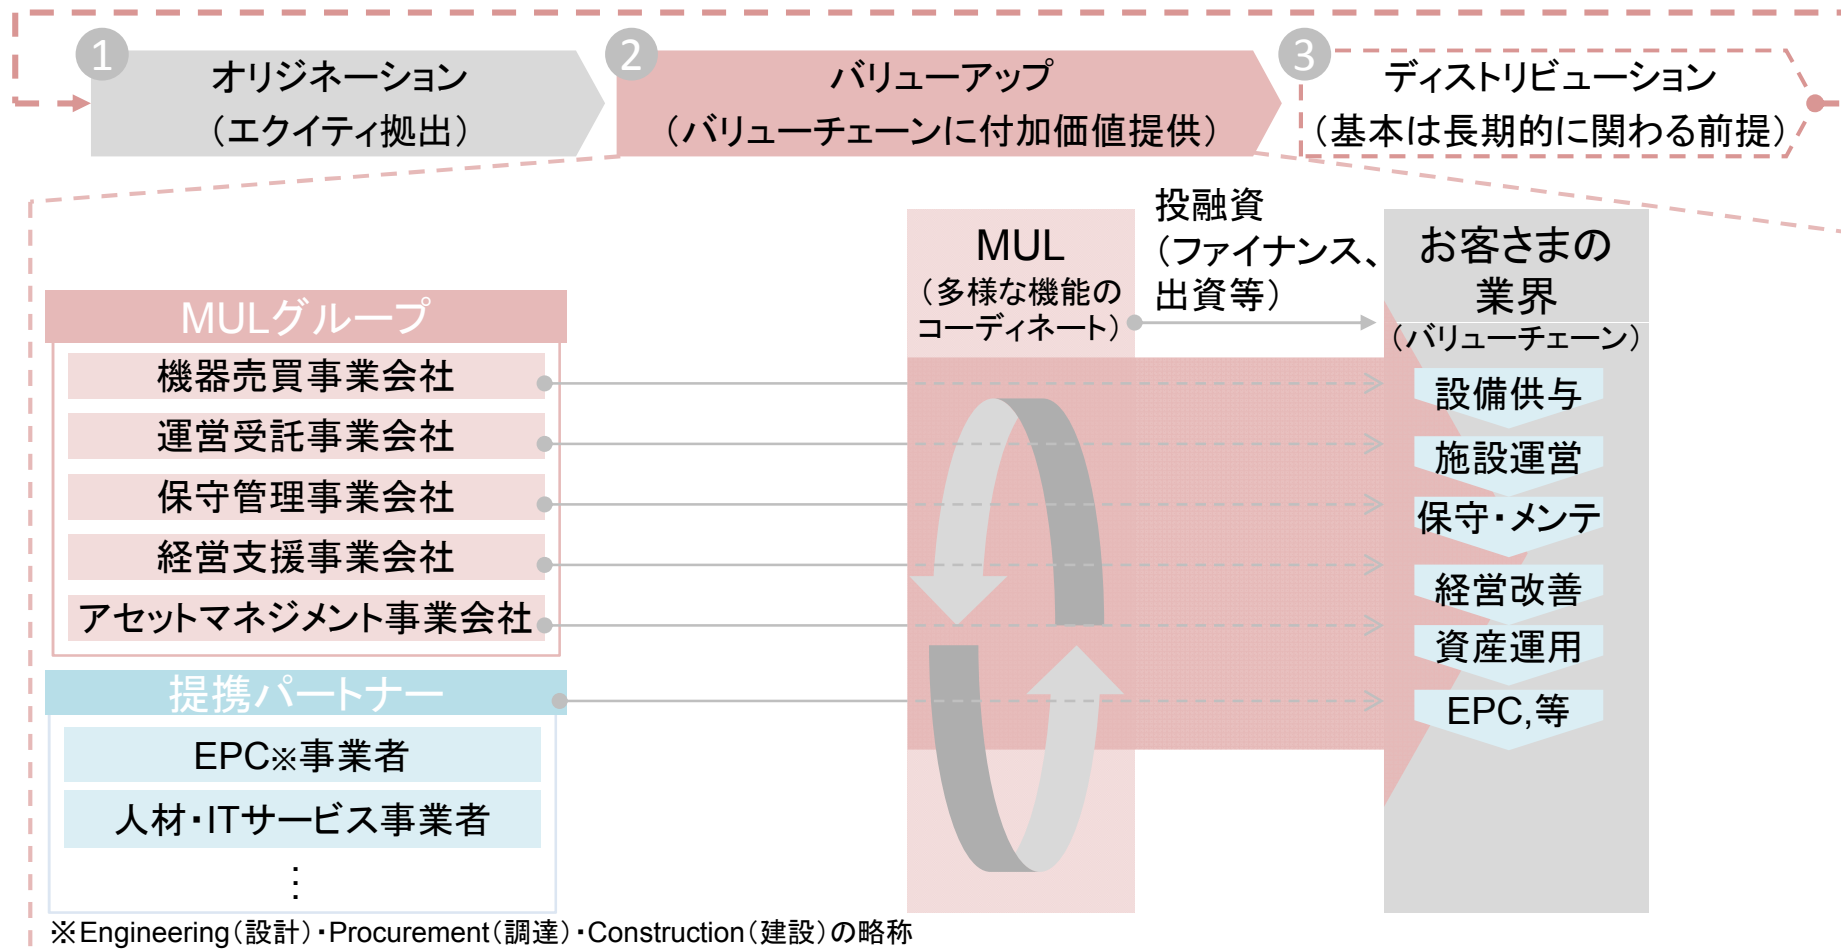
1 オリジネーション（エクイティ拠出）

2 バリューアップ（バリューチェーンに付加価値提供）

3 ディストリビューション（基本は長期的に関わる前提）

MULグループ

機器売買事業会社

運営受託事業会社

保守管理事業会社

経営支援事業会社

アセットマネジメント事業会社

提携パートナー

EPC※事業者

人材・ITサービス事業者

⋮

MUL（多様な機能のコーディネート）

投融資（ファイナンス、出資等）

お客さまの業界（バリューチェーン）

設備供与

施設運営

保守・メンテ

経営改善

資産運用

EPC,等

※Engineering（設計）・Procurement（調達）・Construction（建設）の略称